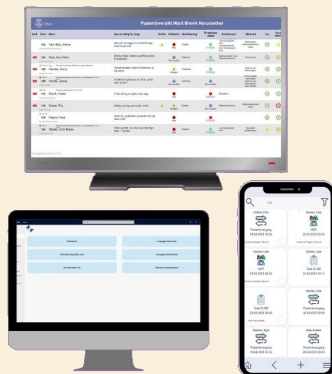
Pasientoversikt Mørk Bravik Nevrosenter

Navn

Hdr. Van Bao Dane

Hdr. Aslo Abo Tabu

Hdr. Norda Haruj

Hdr. Harald Jansen

Hdr. Naodi, Kolbe

Hdr. Nelsen Pila

Hdr. Tigers Plus

Hdr. Nobel, Zon Banie

Sykepleier

Pasient innlagt

Pasient innlagt

Sendt CL-02

Sendt CL-02

Pasient innlagt

Vis alle